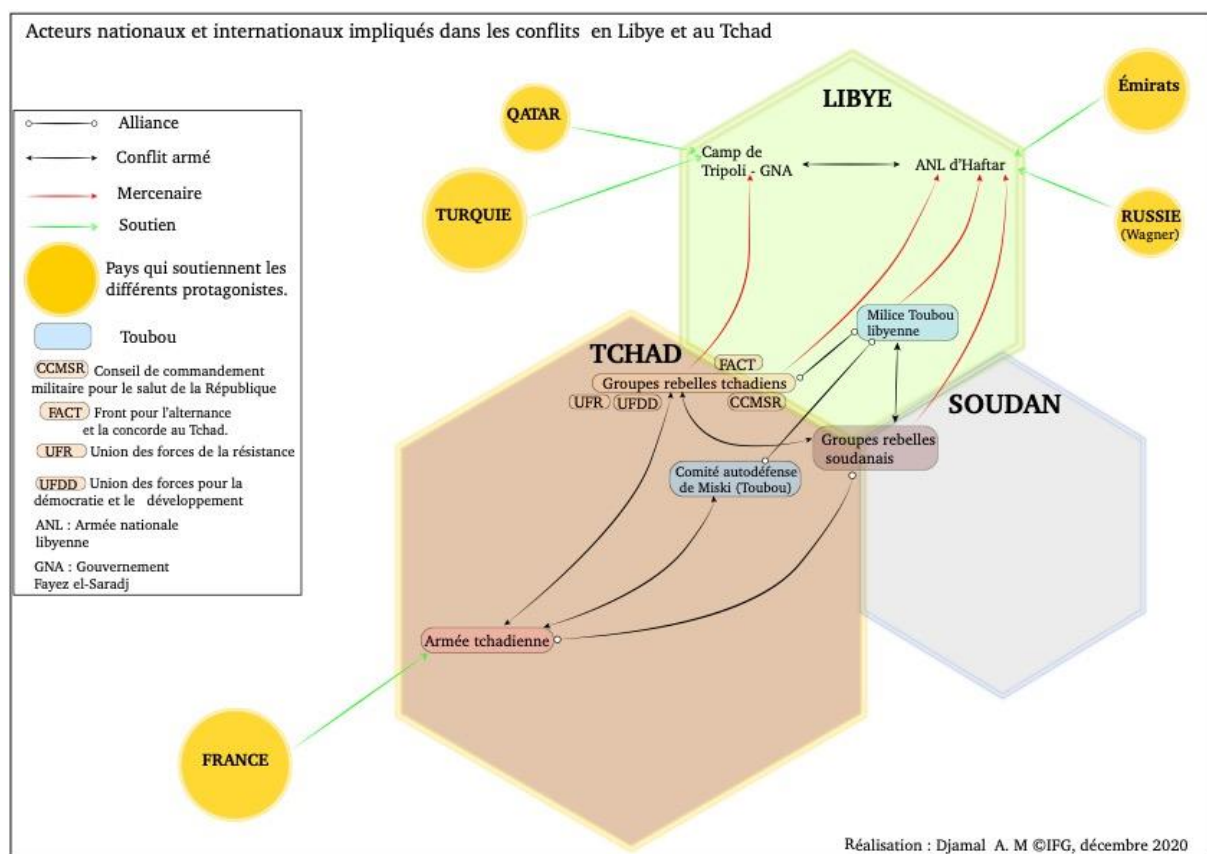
Acteurs nationaux et internationaux impliqués dans les conflits en Libye et au Tchad

Alliance
Conflit armé
Mercenaire
Soutien
Pays qui soutiennent les différents protagonistes.
Toubou
CCMSR Conseil de commandement militaire pour le salut de la République
FACT Front pour l'alternance et la concorde au Tchad.
UFR Union des forces de la résistance
UFDD Union des forces pour la démocratie et le développement
ANL : Armée nationale libyenne
GNA : Gouvernement Fayez el-Saradj

QATAR
TURQUIE
Émirats
RUSSIE (Wagner)
LIBYE
Camp de Tripoli - GNA
ANL d'Haftar
Milice Toubou libyenne
TCHAD
FACT
Groupes rebelles tchadiens
UFR
UFDD
CCMSR
SOUDAN
Groupes rebelles soudanais
Comité autodéfense de Miski (Toubou)
Armée tchadienne
FRANCE

Réalisation : Djamal A. M ©IFG, décembre 2020